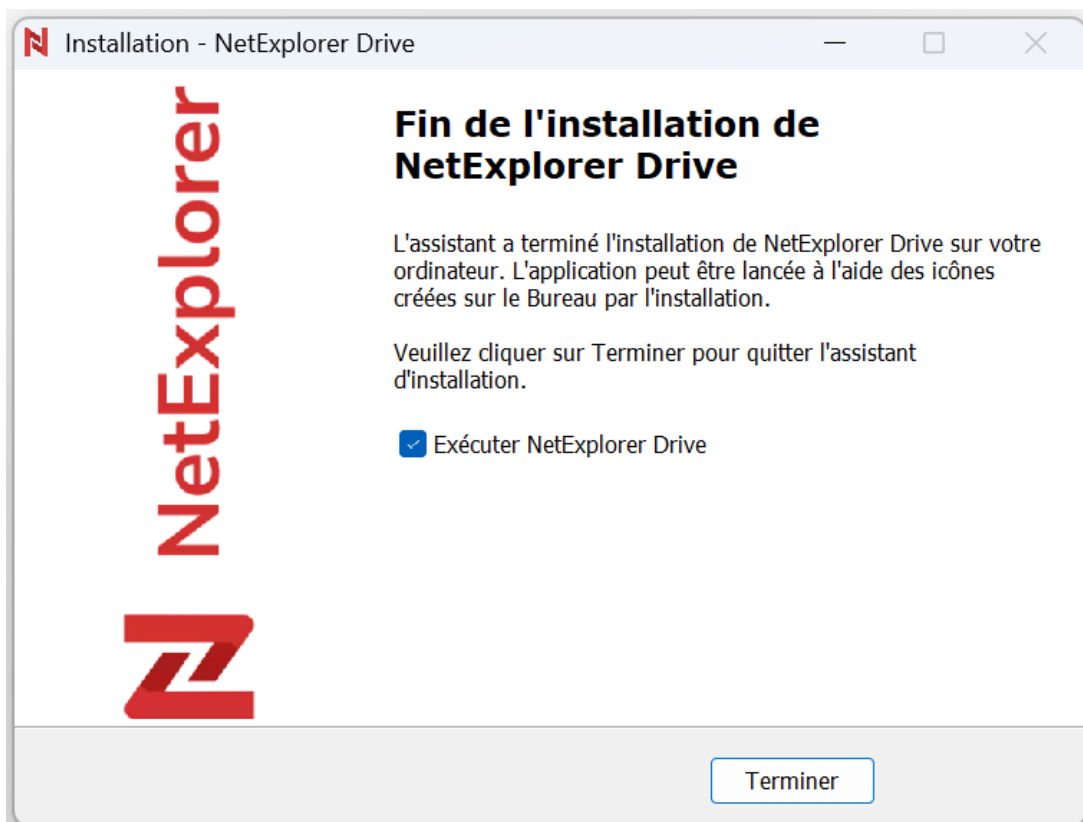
Installation - NetExplorer Drive

NetExplorer

Fin de l'installation de NetExplorer Drive

L'assistant a terminé l'installation de NetExplorer Drive sur votre ordinateur. L'application peut être lancée à l'aide des icônes créées sur le Bureau par l'installation.

Veuillez cliquer sur Terminer pour quitter l'assistant d'installation.

Exécuter NetExplorer Drive

Terminer